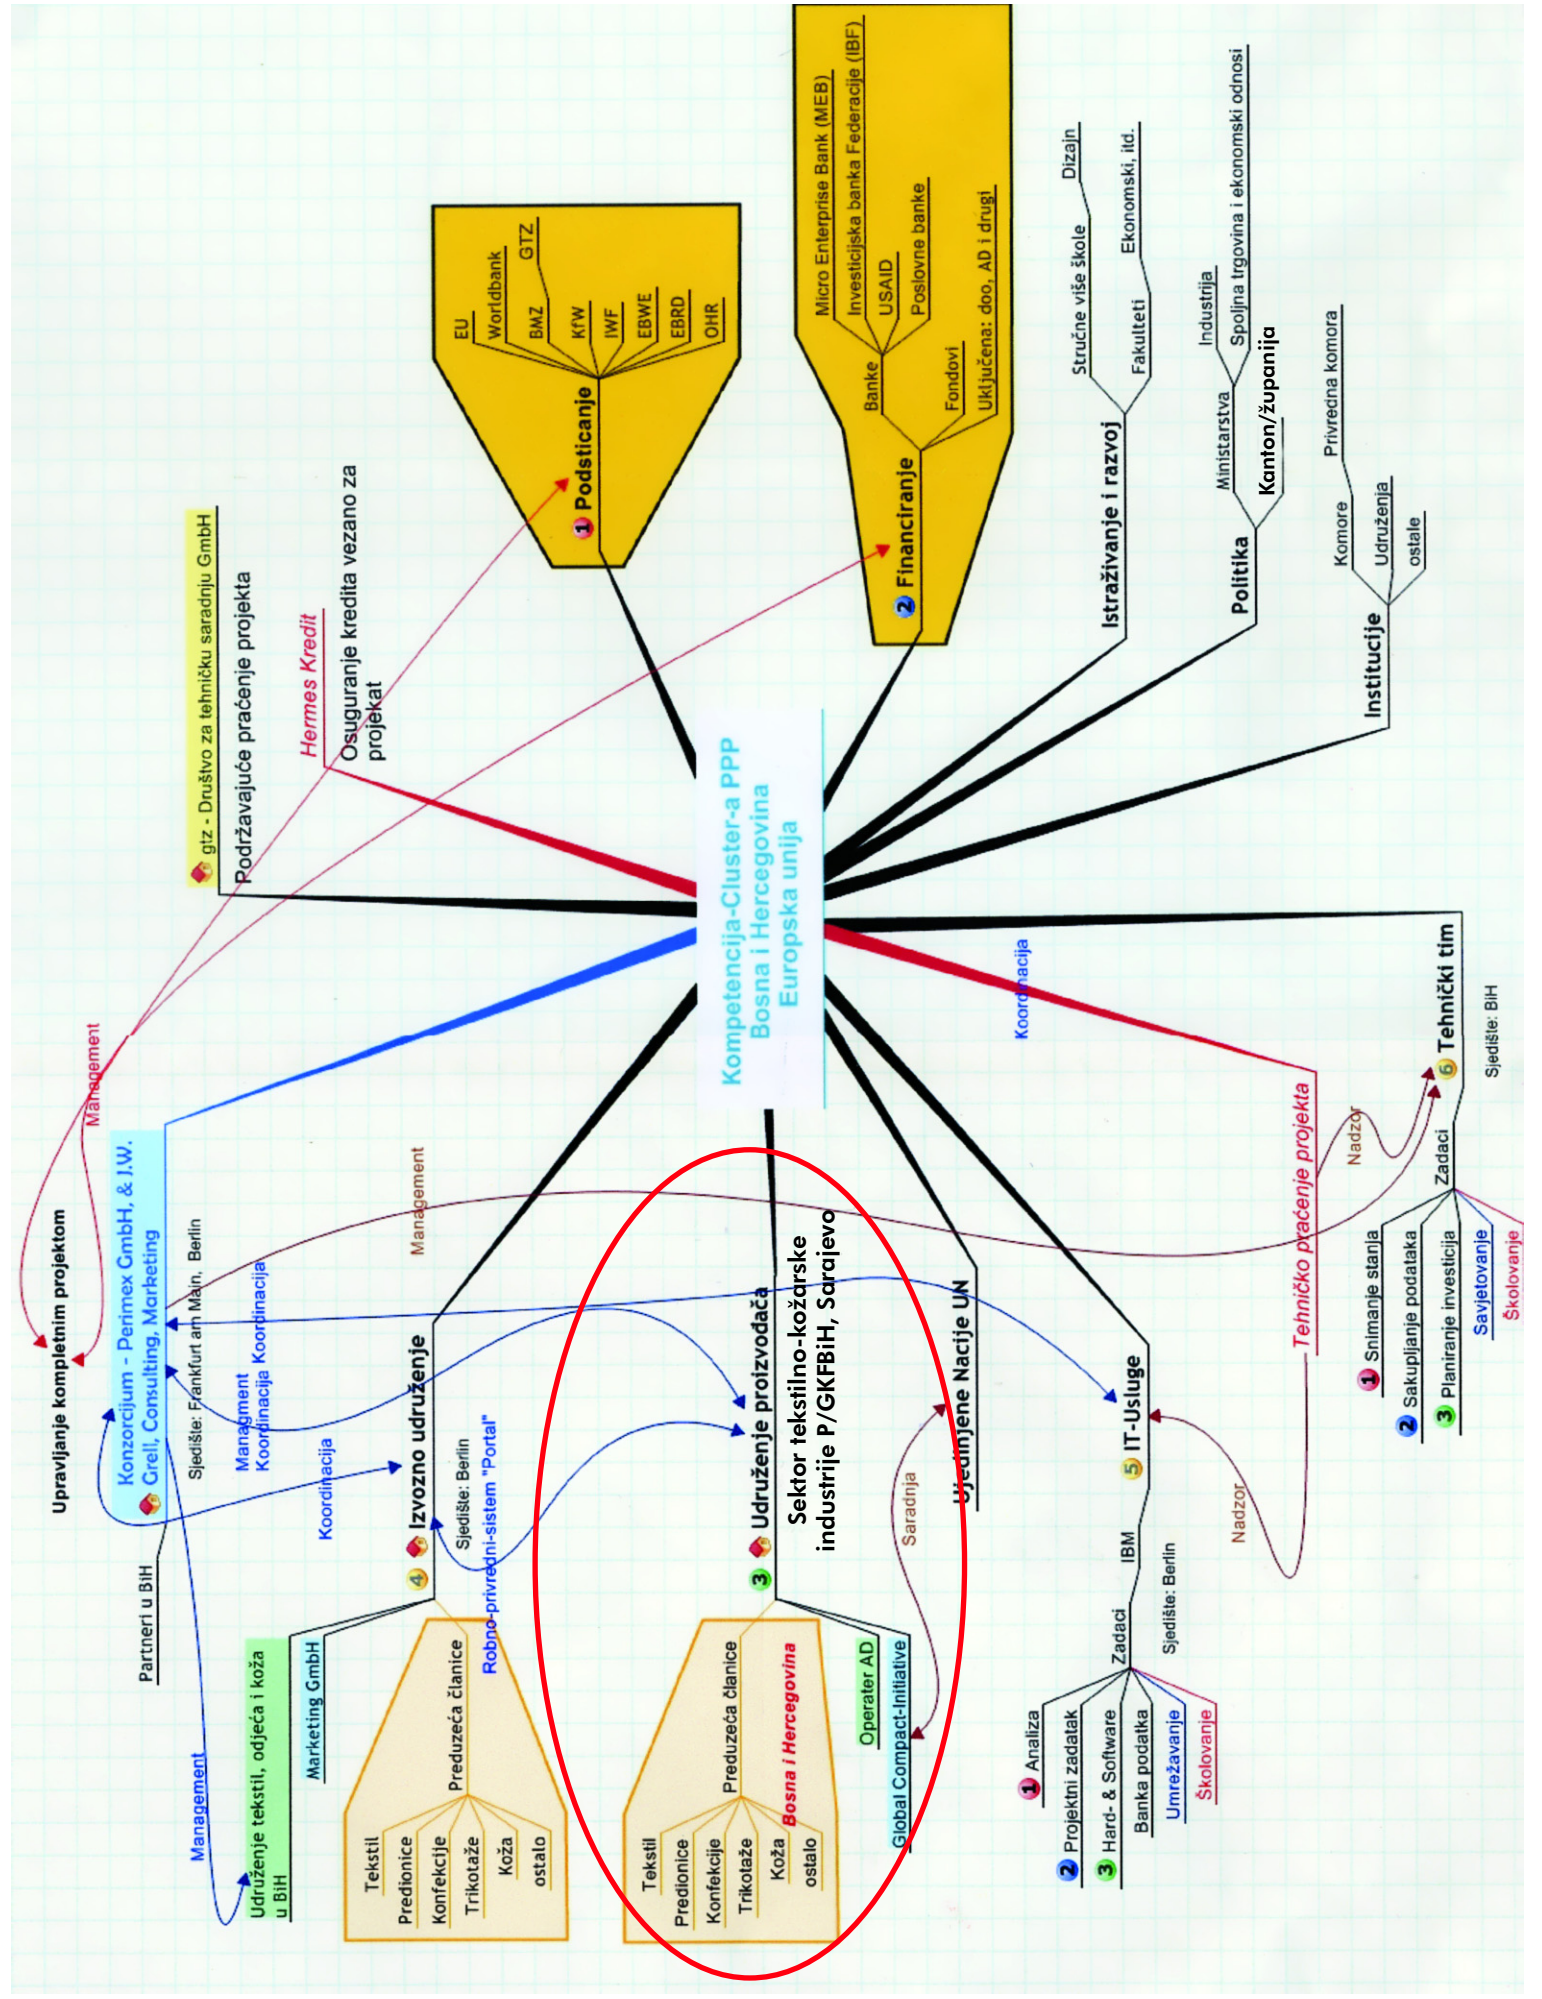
Kompetencija-Cluster-a PPP
Bosna i Hercegovina
Europska unija

1 Podsticanje
EU
Worldbank
GTZ
BMZ
KfW
IWF
EBWE
EBRD
OHR

2 Financiranje
Banke
Micro Enterprise Bank (MEB)
Investicijska banka Federacije (IBF)
USAID
Poslovne banke
Fondovi
Uključena: doo, AD i drugi

Istraživanje i razvoj
Stručne više škole
Dizajn
Fakulteti
Ekonomski, itd.

Politika
Ministarstva
Industrija
Spoljna trgovina i ekonomski odnosi
Kanton/županija

Institucije
Komore
Privredna komora
Udruženja
ostale

6 Tehnički tim
Sjedište: BiH
Zadaci
1 Snimanje stanja
2 Sakupljanje podataka
3 Planiranje investicija
Savjetovanje
Školovanje
Nadzor
Tehničko praćenje projekta
Koordinacija

5 IT-Usluge
IBM
Sjedište: Berlin
Zadaci
1 Analiza
2 Projektni zadatak
3 Hard- & Software
Banka podatka
Umrežavanje
Školovanje
Nadzor

Ujedinjene Nacije UN
Saradnja
Operater AD
Global Compact-Initiative

Sektor tekstilno-kožarske industrije P/GKFBiH, Sarajevo

3 Udruženje proizvođača
Preduzeća članice
Bosna i Hercegovina
Tekstil
Predionice
Konfekcije
Trikotaže
Koža
ostalo

4 Izvozno udruženje
Sjedište: Berlin
Robno-privredni-sistem "Portal"
Preduzeća članice
Tekstil
Predionice
Konfekcije
Trikotaže
Koža
ostalo
Marketing GmbH
Udruženje tekstil, odjeća i koža u BiH
Management
Koordinacija

Konzorcijum - Perimex GmbH, & J.W. Grell, Consulting, Marketing
Sjedište: Frankfurt am Main, Berlin
Managment
Koordinacija Koordinacija
Management
Partneri u BiH
Upravljanje kompletnim projektom
Management

gtz - Društvo za tehničku saradnju GmbH
Podržavajuće praćenje projekta
Hermes Kredit
Osuguranje kredita vezano za projekat